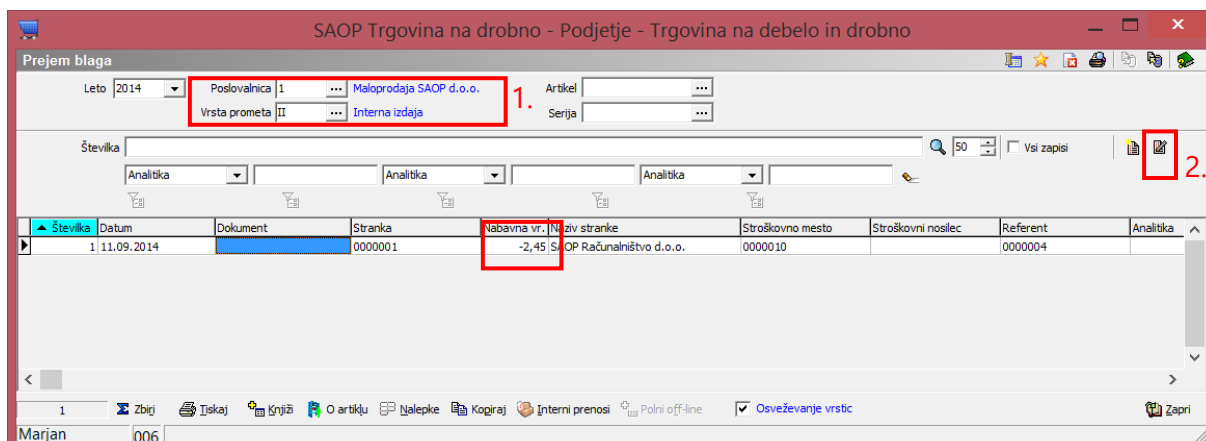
SAOP Trgovina na drobno - Podjetje - Trgovina na debelo in drobno

Prejem blaga

Leto 2014
Poslovalnica 1 ... Maloprodaja SAOP d.o.o.
Vrsta prometa II ... Interna izdaja
1.
Artikel ...
Serija ...

Številka
50
Vsi zapisi
2.

Analitika
Analitika
Analitika

| Številka | Datum | Dokument | Stranka | Nabavna vr. | Naziv stranke | Stroškovno mesto | Stroškovni nosilec | Referent | Analitika |
|---|---|---|---|---|---|---|---|---|---|
| 1 | 11.09.2014 | | 0000001 | -2,45 | SAOP Računalništvo d.o.o. | 0000010 | | 0000004 | |

1
Zbirj
Tiskaj
Knjiži
O artiklu
Nalepke
Kopiraj
Interni prenosi
Polni off-line
Osveževanje vrstic
Zapri

Marjan
006